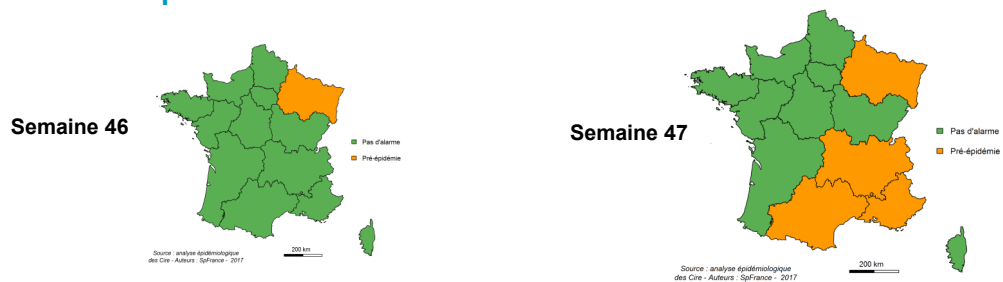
Semaine 46

Pas d'alarme
Pré-épidémie

200 km

Source : analyse épidémiologique des Cire - Auteurs : SpFrance - 2017

Semaine 47

Pas d'alarme
Pré-épidémie

200 km

Source : analyse épidémiologique des Cire - Auteurs : SpFrance - 2017